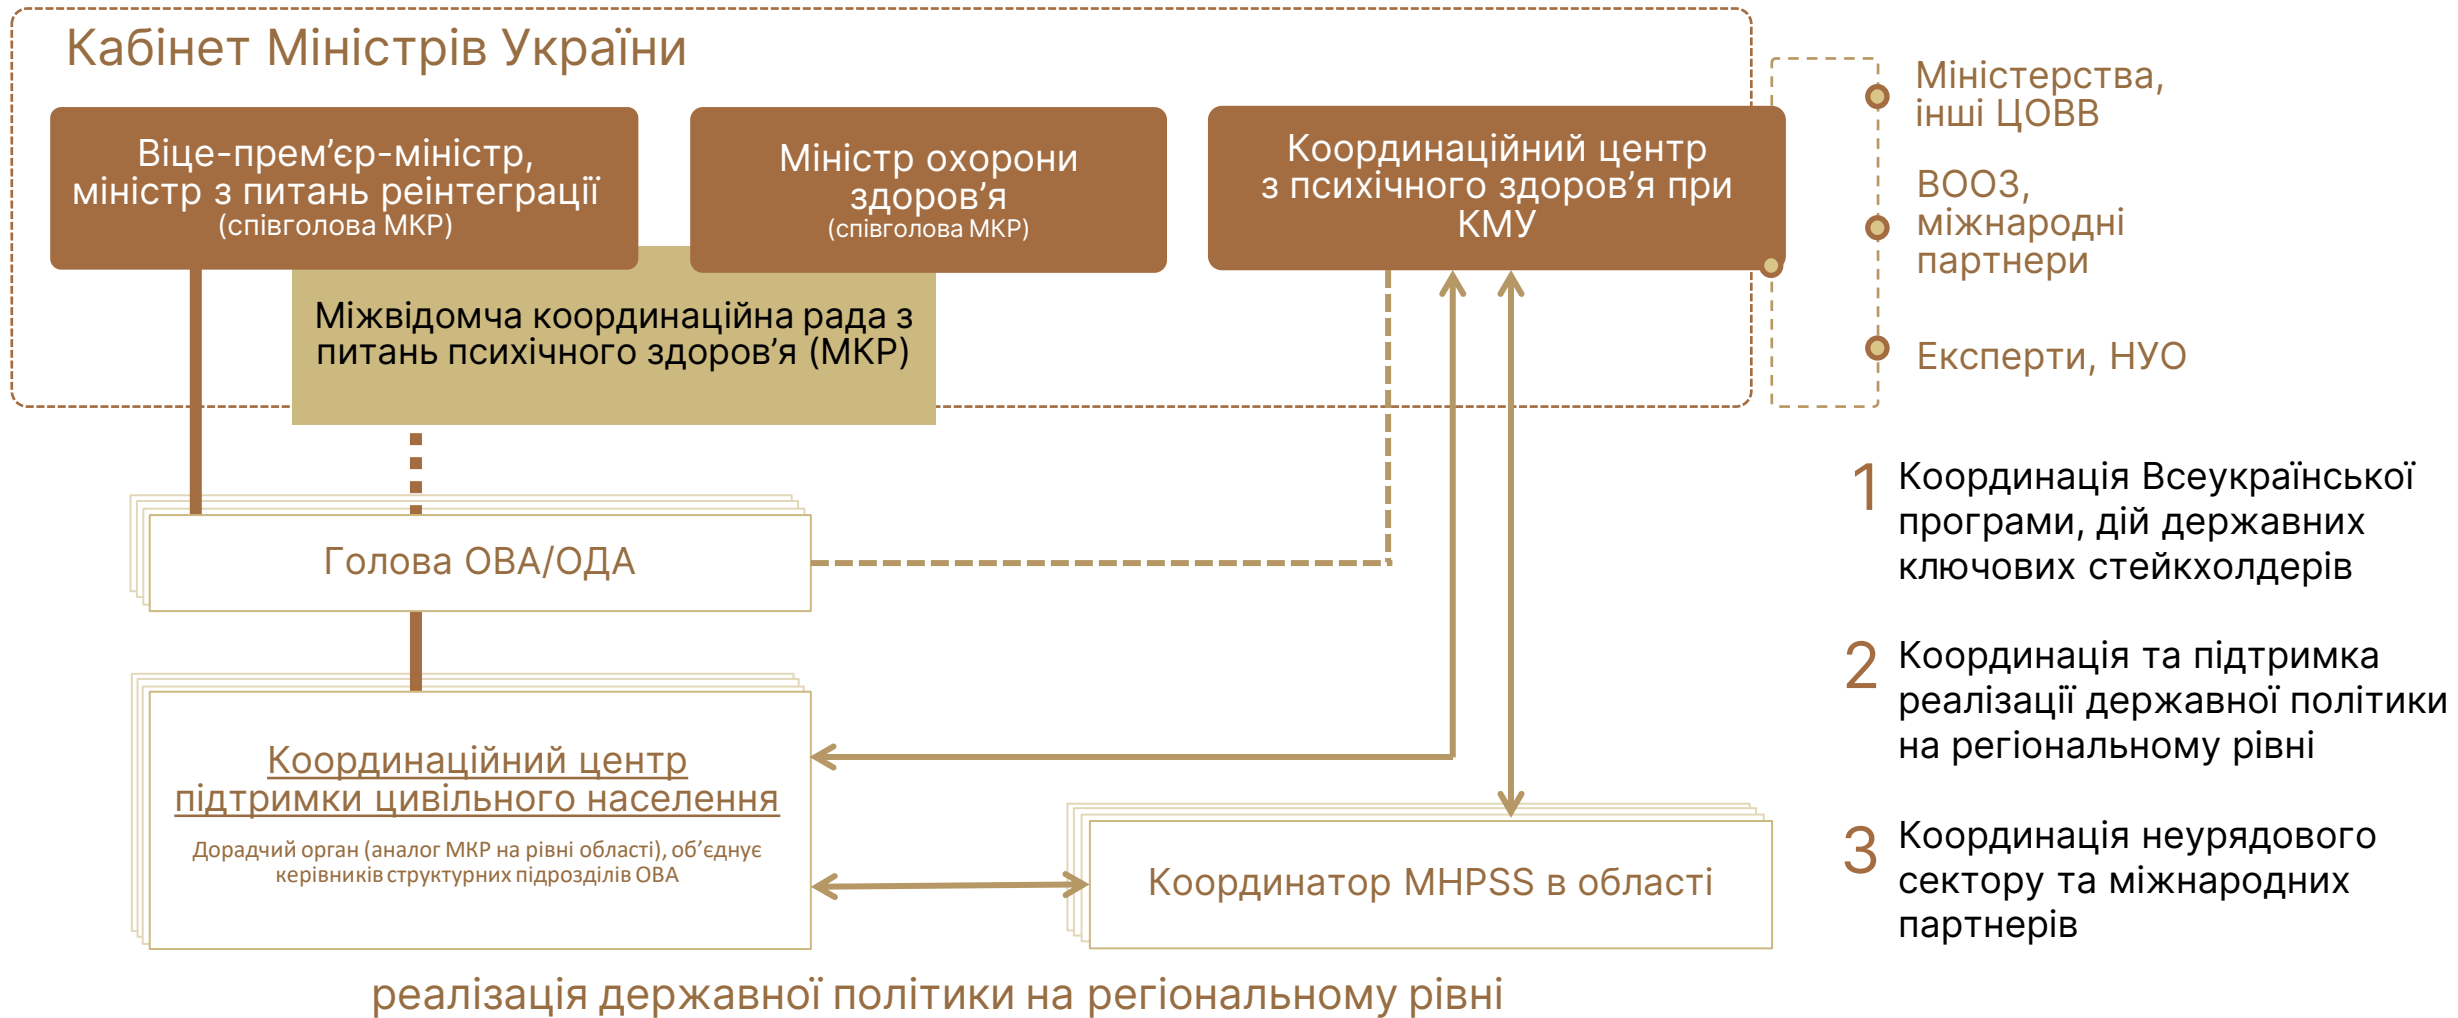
Кабінет Міністрів України

Віце-прем’єр-міністр, міністр з питань реінтеграції
(співголова МКР)

Міністр охорони здоров’я
(співголова МКР)

Координаційний центр з психічного здоров’я при КМУ

Міжвідомча координаційна рада з питань психічного здоров’я (МКР)

Міністерства, інші ЦОВВ

ВООЗ, міжнародні партнери

Експерти, НУО

Голова ОВА/ОДА

Координаційний центр підтримки цивільного населення
Дорадчий орган (аналог МКР на рівні області), об’єднує керівників структурних підрозділів ОВА

Координатор MHPSS в області

реалізація державної політики на регіональному рівні

1 Координація Всеукраїнської програми, дій державних ключових стейкхолдерів

2 Координація та підтримка реалізації державної політики на регіональному рівні

3 Координація неурядового сектору та міжнародних партнерів